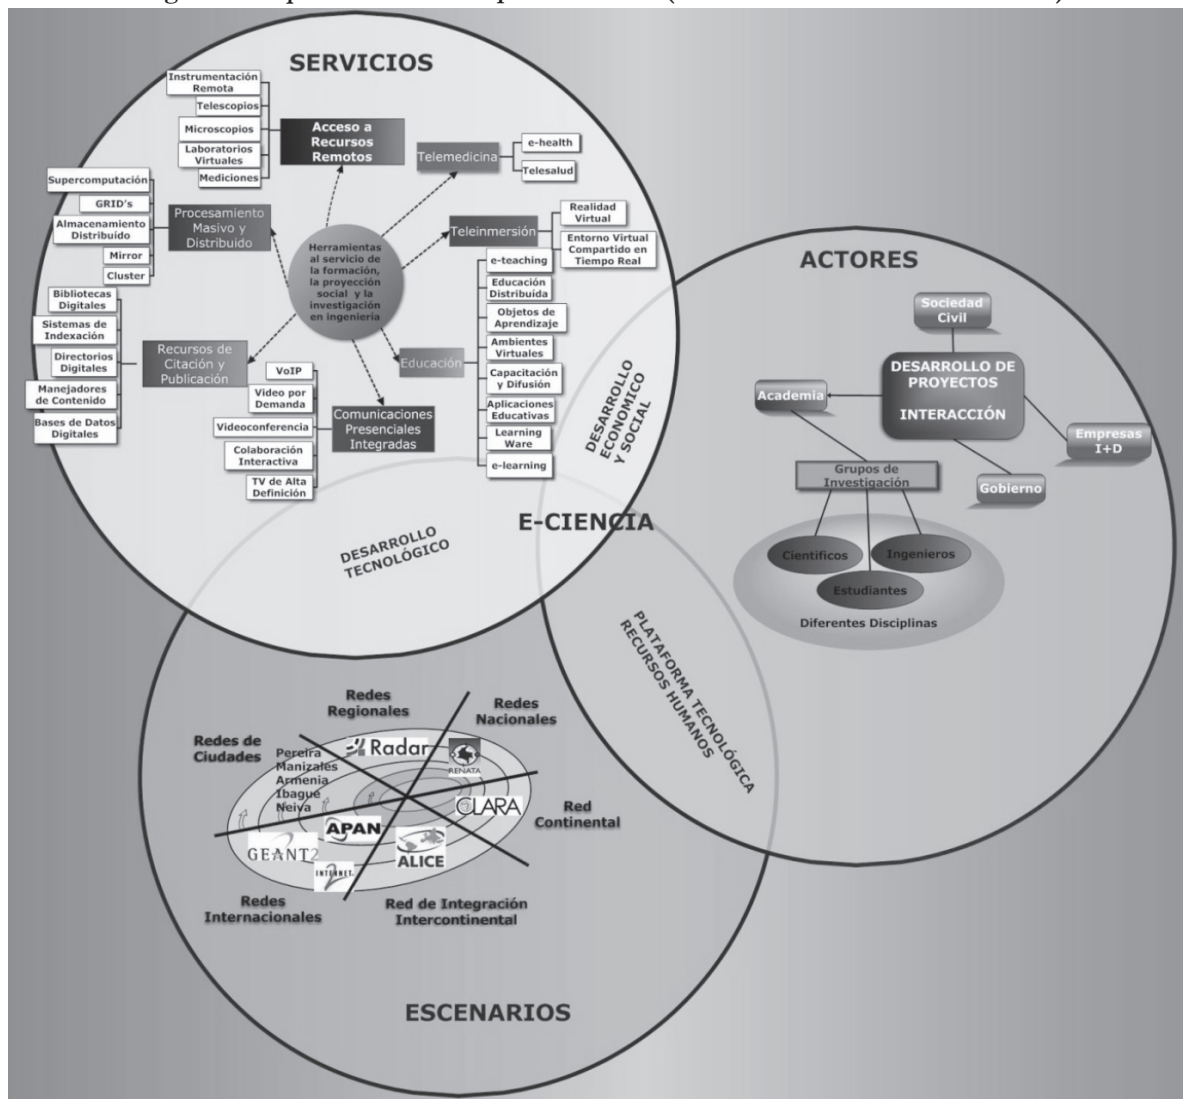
SERVICIOS

Instrumentación Remota
Telescopios
Microscopios
Laboratorios Virtuales
Mediciones
Acceso a Recursos Remotos

Telemedicina
e-health
Telesalud

Supercomputación
GRID's
Almacenamiento Distribuido
Mirror
Cluster
Procesamiento Masivo y Distribuido

Herramientas al servicio de la formación, la proyección social y la investigación en ingeniería

Teleinmersión
Realidad Virtual
Entorno Virtual Compartido en Tiempo Real

Bibliotecas Digitales
Sistemas de Indexación
Directorios Digitales
Manejadores de Contenido
Bases de Datos Digitales
Recursos de Citación y Publicación

Educación
e-teaching
Educación Distribuida
Objetos de Aprendizaje
Ambientes Virtuales
Capacitación y Difusión
Aplicaciones Educativas
Learning Ware
e-learning

VoIP
Video por Demanda
Videoconferencia
Colaboración Interactiva
TV de Alta Definición
Comunicaciones Presenciales Integradas

DESARROLLO ECONOMICO Y SOCIAL

DESARROLLO TECNOLÓGICO

E-CIENCIA

ACTORES

Sociedad Civil
DESARROLLO DE PROYECTOS
INTERACCIÓN
Academia
Empresas I+D
Gobierno
Grupos de Investigación
Cientificos
Ingenieros
Estudiantes
Diferentes Disciplinas

PLATAFORMA TECNOLÓGICA RECURSOS HUMANOS

Redes Regionales
Redes Nacionales
Redes de Ciudades
Pereira
Manizales
Armenia
Ibague
Neiva
Radar
RENATA
CLARA
Red Continental
APAN
GEANT2
ALICE
INTERNET2
Redes Internacionales
Red de Integración Intercontinental

ESCENARIOS